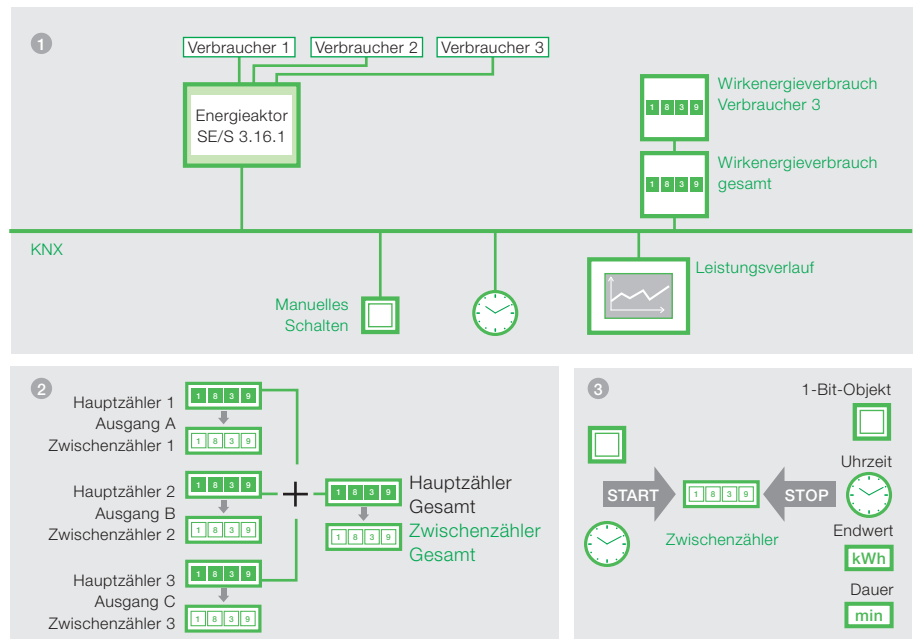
1

Verbraucher 1
Verbraucher 2
Verbraucher 3

Energieaktor
SE/S 3.16.1

1 8 3 9
Wirkenergieverbrauch Verbraucher 3

1 8 3 9
Wirkenergieverbrauch gesamt

KNX

Leistungsverlauf

Manuelles Schalten

2

Hauptzähler 1
1 8 3 9
Ausgang A
Zwischenzähler 1
1 8 3 9

Hauptzähler 2
1 8 3 9
Ausgang B
Zwischenzähler 2
1 8 3 9

Hauptzähler 3
1 8 3 9
Ausgang C
Zwischenzähler 3
1 8 3 9

+

1 8 3 9
Hauptzähler Gesamt
1 8 3 9
Zwischenzähler Gesamt

3

1-Bit-Objekt

START
1 8 3 9
STOP

Uhrzeit

Zwischenzähler

Endwert
kWh

Dauer
min